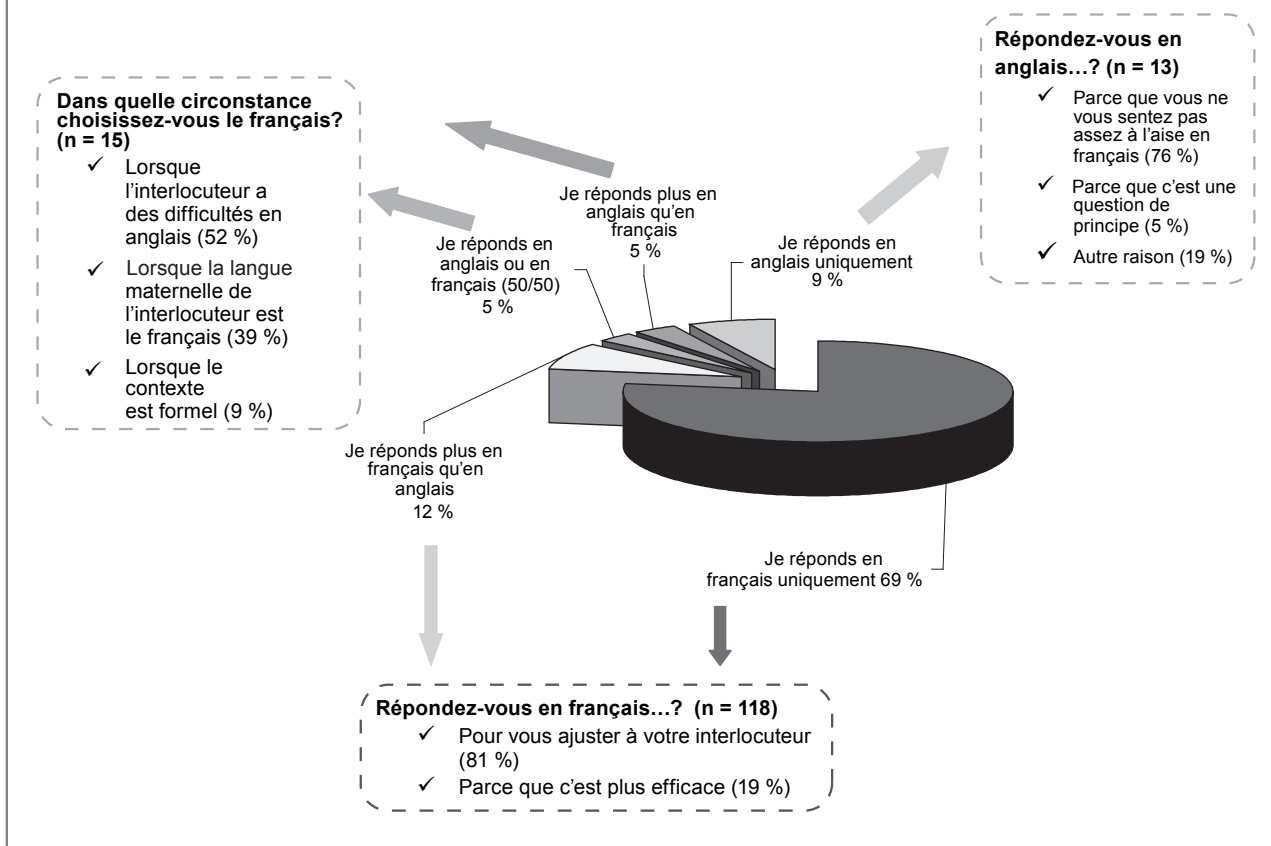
Dans quelle circonstance choisissez-vous le français? (n = 15)
✓ Lorsque l'interlocuteur a des difficultés en anglais (52 %)
✓ Lorsque la langue maternelle de l'interlocuteur est le français (39 %)
✓ Lorsque le contexte est formel (9 %)

Répondez-vous en anglais…? (n = 13)
✓ Parce que vous ne vous sentez pas assez à l'aise en français (76 %)
✓ Parce que c'est une question de principe (5 %)
✓ Autre raison (19 %)

Je réponds plus en anglais qu'en français 5 %

Je réponds en anglais ou en français (50/50) 5 %

Je réponds en anglais uniquement 9 %

Je réponds plus en français qu'en anglais 12 %

Je réponds en français uniquement 69 %

Répondez-vous en français…? (n = 118)
✓ Pour vous ajuster à votre interlocuteur (81 %)
✓ Parce que c'est plus efficace (19 %)